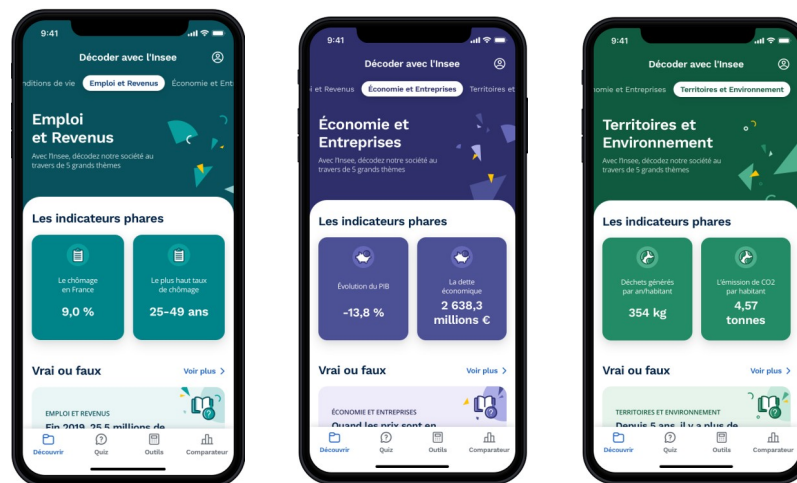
9:41

Décoder avec l'Insee

nditions de vie | Emploi et Revenus | Économie et Ent

Emploi et Revenus

Avec l'Insee, décodez notre société au travers de 5 grands thèmes

Les indicateurs phares

Le chômage en France
9,0 %

Le plus haut taux de chômage
25-49 ans

Vrai ou faux
Voir plus >

EMPLOI ET REVENUS
Fin 2019, 25,5 millions de

Découvrir | Quiz | Outils | Comparateur

9:41

Décoder avec l'Insee

et Revenus | Économie et Entreprises | Territoires et

Économie et Entreprises

Avec l'Insee, décodez notre société au travers de 5 grands thèmes

Les indicateurs phares

Évolution du PIB
-13,8 %

La dette économique
2 638,3 millions €

Vrai ou faux
Voir plus >

ÉCONOMIE ET ENTREPRISES
Quand les prix sont en

Découvrir | Quiz | Outils | Comparateur

9:41

Décoder avec l'Insee

mie et Entreprises | Territoires et Environnement

Territoires et Environnement

Avec l'Insee, décodez notre société au travers de 5 grands thèmes

Les indicateurs phares

Déchets générés par an/habitant
354 kg

L'émission de CO2 par habitant
4,57 tonnes

Vrai ou faux
Voir plus >

TERRITOIRES ET ENVIRONNEMENT
Depuis 5 ans, il y a plus de

Découvrir | Quiz | Outils | Comparateur